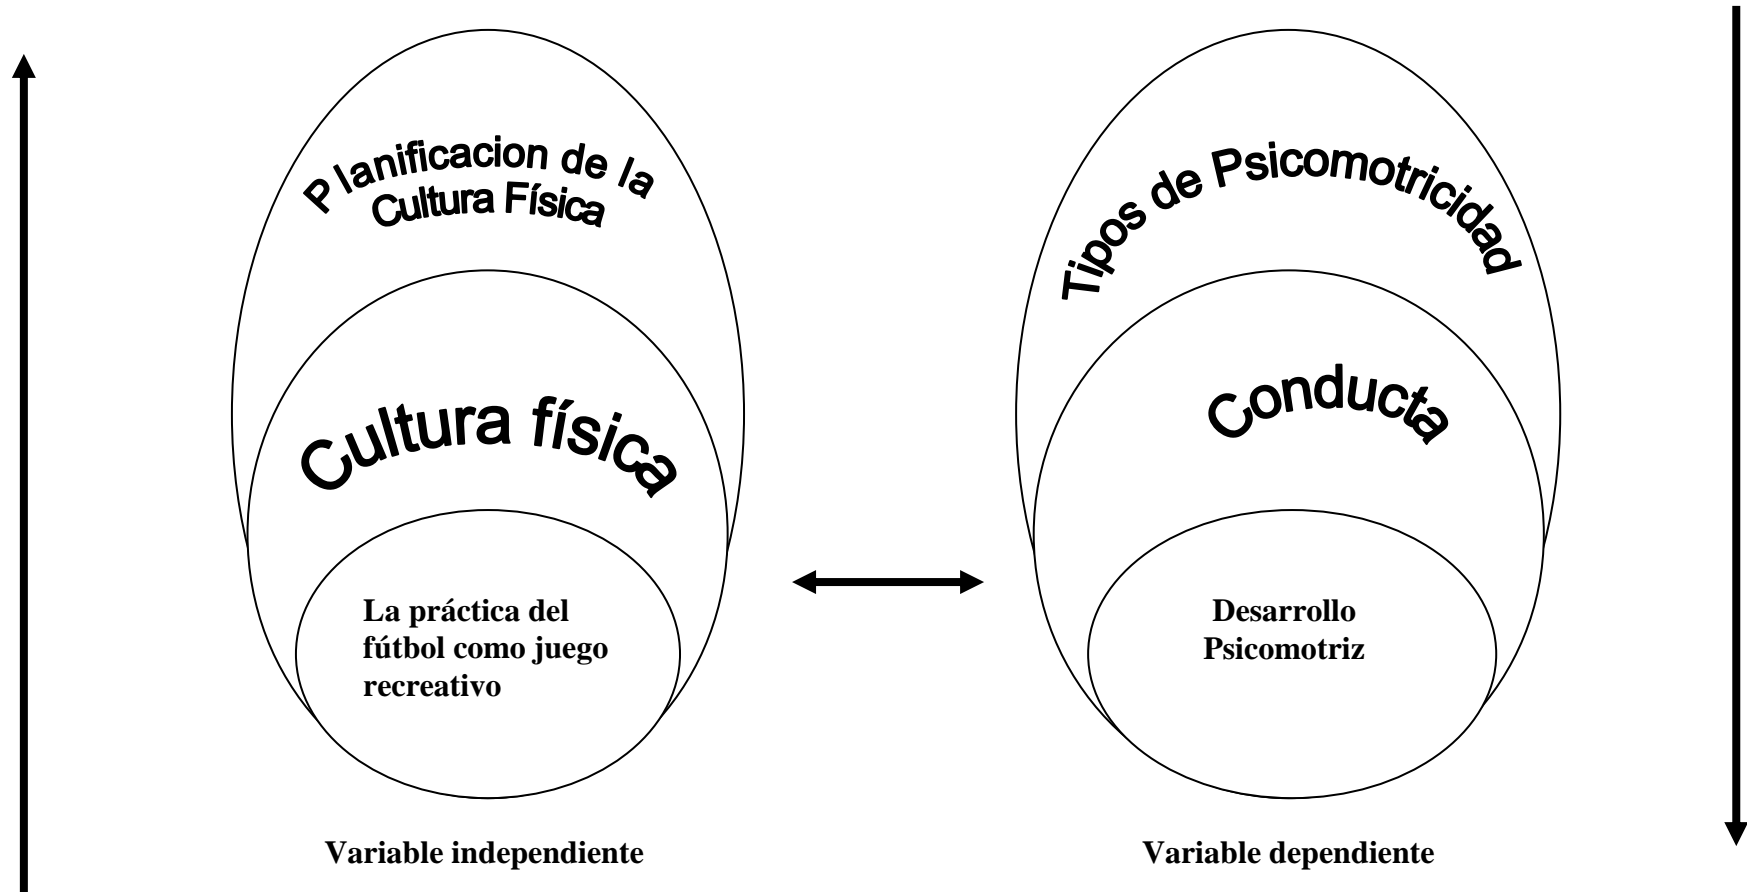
P lanificacion de la Cultura Física

Cultura física

La práctica del fútbol como juego recreativo

Variable independiente

Tipos de Psicomotricidad

Conducta

Desarrollo Psicomotriz

Variable dependiente